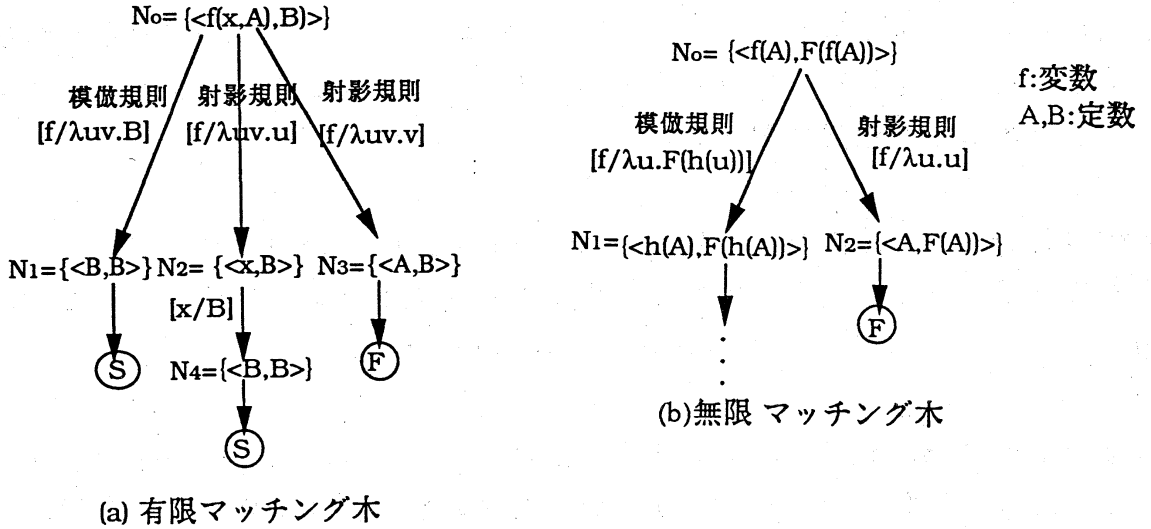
$N_0$= {<f(x,A),B)>}

模倣規則 [f/λuv.B]

射影規則 [f/λuv.u]

射影規則 [f/λuv.v]

$N_1$={<B,B>}

$N_2$= {<x,B>}

$N_3$={<A,B>}

[x/B]

S

$N_4$={<B,B>}

F

S

(a) 有限マッチング木

$N_0$= {<f(A),F(f(A))>}

f:変数
A,B:定数

模倣規則 [f/λu.F(h(u))]

射影規則 [f/λu.u]

$N_1$={<h(A),F(h(A))>}

$N_2$={<A,F(A))>}

F

(b)無限 マッチング木